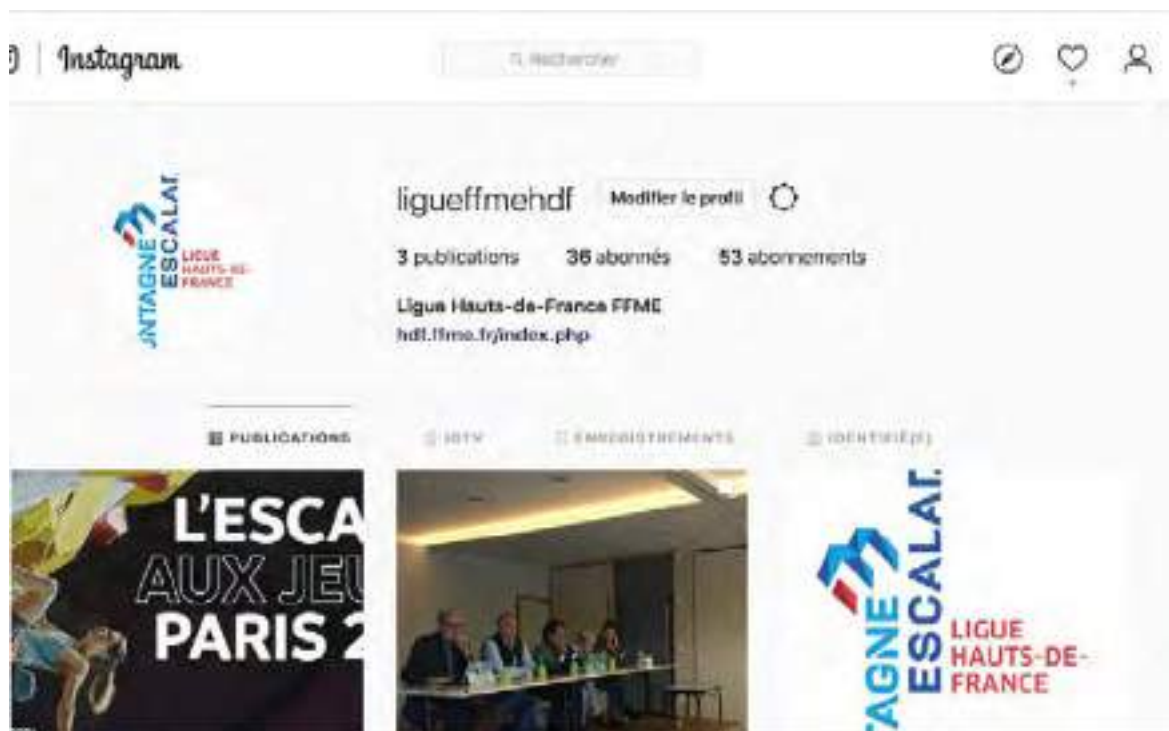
Instagram

Rechercher

ligueffmehdf Modifier le profil

3 publications 36 abonnés 53 abonnements

Ligue Hauts-de-France FFME
hdf.ffme.fr/index.php

NTAGNE ESCALAI LIGUE HAUTS-DE-FRANCE

PUBLICATIONS IGTV ENREGISTREMENTS IDENTIFIÉ(E)

L'ESCA
AUX JEU
PARIS 2

NTAGNE ESCALAI LIGUE HAUTS-DE-FRANCE